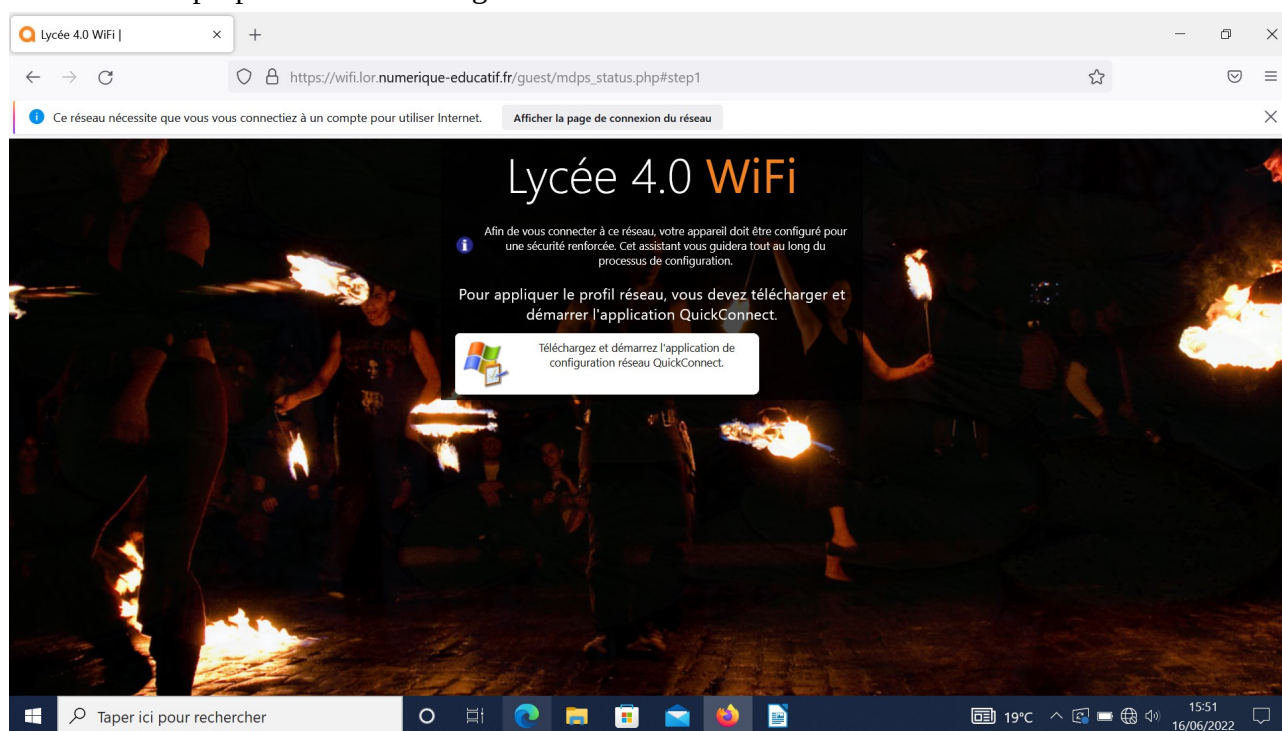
Lycée 4.0 WiFi |

https://wifi.lor.numerique-educatif.fr/guest/mdps_status.php#step1

Ce réseau nécessite que vous vous connectiez à un compte pour utiliser Internet.

Afficher la page de connexion du réseau

Lycée 4.0 WiFi

Afin de vous connecter à ce réseau, votre appareil doit être configuré pour une sécurité renforcée. Cet assistant vous guidera tout au long du processus de configuration.

Pour appliquer le profil réseau, vous devez télécharger et démarrer l'application QuickConnect.

Téléchargez et démarrez l'application de configuration réseau QuickConnect.

Taper ici pour rechercher

19°C

15:51
16/06/2022